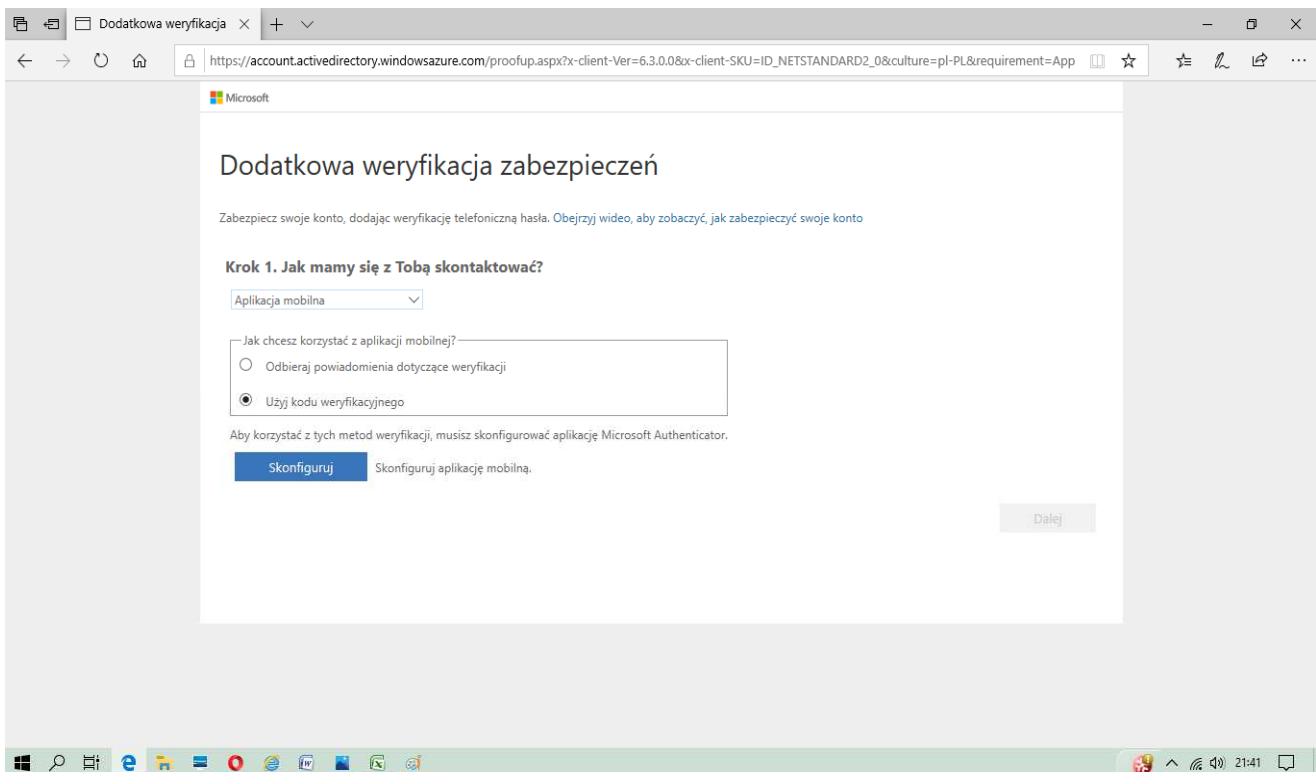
Dodatkowa weryfikacja

https://account.activedirectory.windowsazure.com/proofup.aspx?x-client-Ver=6.3.0.0&x-client-SKU=ID_NETSTANDARD2_0&culture=pl-PL&requirement=App

Microsoft

Dodatkowa weryfikacja zabezpieczeń

Zabezpiecz swoje konto, dodając weryfikację telefoniczną hasła. Obejrzyj wideo, aby zobaczyć, jak zabezpieczyć swoje konto

Krok 1. Jak mamy się z Tobą skontaktować?

Aplikacja mobilna

Jak chcesz korzystać z aplikacji mobilnej?

Odbieraj powiadomienia dotyczące weryfikacji

Użyj kodu weryfikacyjnego

Aby korzystać z tych metod weryfikacji, musisz skonfigurować aplikację Microsoft Authenticator.

Skonfiguruj

Skonfiguruj aplikację mobilną.

Dalej

21:41